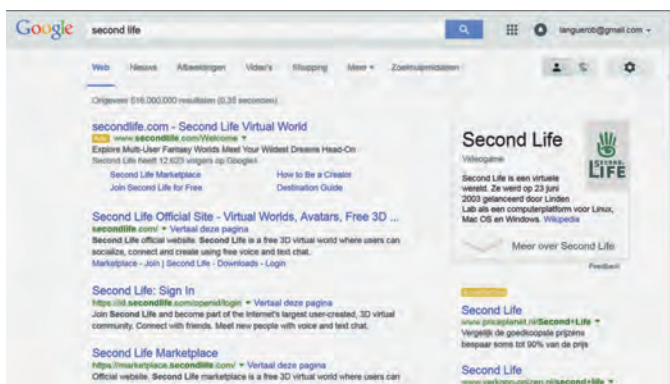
Google second life

languerob@gmail.com

Web Nieuws Afbeeldingen Video's Shopping Meer Zoekhulpmiddelen

Ongeveer 516.000.000 resultaten (0,35 seconden)

secondlife.com - Second Life Virtual World
Adv www.secondlife.com/Welcome
Explore Multi-User Fantasy Worlds Meet Your Wildest Dreams Head-On
Second Life heeft 12.623 volgers op Google+
Second Life Marketplace
Join Second Life for Free
How to Be a Creator
Destination Guide

Second Life Official Site - Virtual Worlds, Avatars, Free 3D ...
secondlife.com/ ▾ Vertaal deze pagina
Second Life official website. Second Life is a free 3D virtual world where users can socialize, connect and create using free voice and text chat.
Marketplace - Join | Second Life - Downloads - Login

Second Life: Sign In
https://id.secondlife.com/openid/login ▾ Vertaal deze pagina
Join Second Life and become part of the internet's largest user-created, 3D virtual community. Connect with friends. Meet new people with voice and text chat.

Second Life Marketplace
https://marketplace.secondlife.com/ ▾ Vertaal deze pagina
Official website. Second Life marketplace is a free 3D virtual world where users can

Second Life
Videogame
Second Life is een virtuele wereld. Ze werd op 23 juni 2003 gelanceerd door Linden Lab als een computerplatform voor Linux, Mac OS en Windows. Wikipedia
Meer over Second Life
Feedback

SECOND LIFE

Advertenties
Second Life
www.priceplanet.nl/Second+Life ▾
Vergelijk de goedkoopste prijzens bespaar soms tot 90% van de prijs

Second Life
www.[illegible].nl/second+life ▾